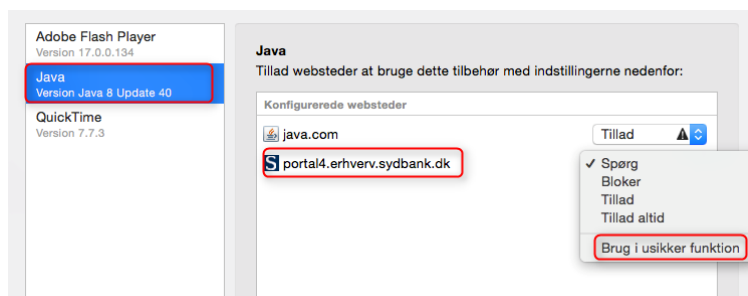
Adobe Flash Player
Version 17.0.0.134

Java
Version Java 8 Update 40

QuickTime
Version 7.7.3

Java
Tillad websteder at bruge dette tilbehør med indstillingerne nedenfor:

Konfigurerede websteder

java.com

Tillad

portal4.erhverv.sydbank.dk

✓ Spørg
Bloker
Tillad
Tillad altid
Brug i usikker funktion